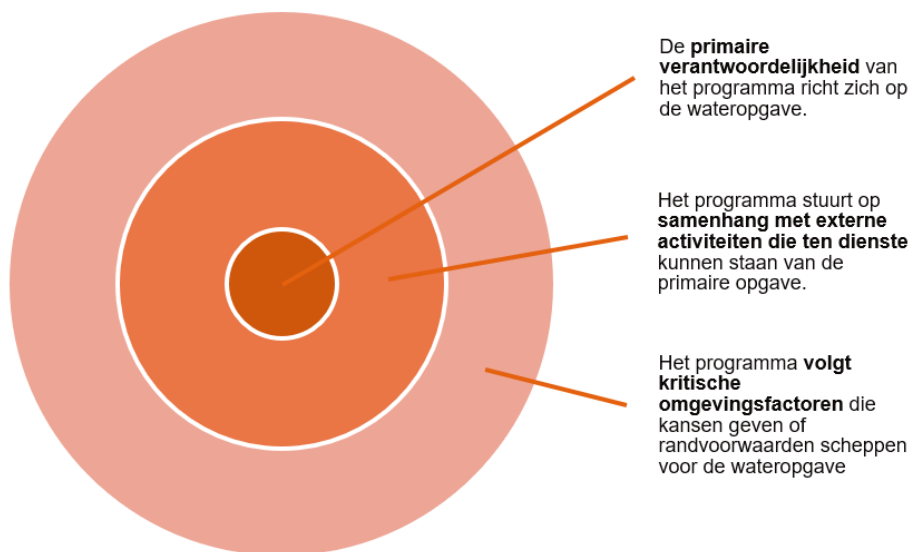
De **primaire verantwoordelijkheid** van het programma richt zich op de wateropgave.

Het programma stuurt op **samenhang met externe activiteiten die ten dienste** kunnen staan van de primaire opgave.

Het programma **volgt kritische omgevingsfactoren** die kansen geven of randvoorwaarden scheppen voor de wateropgave